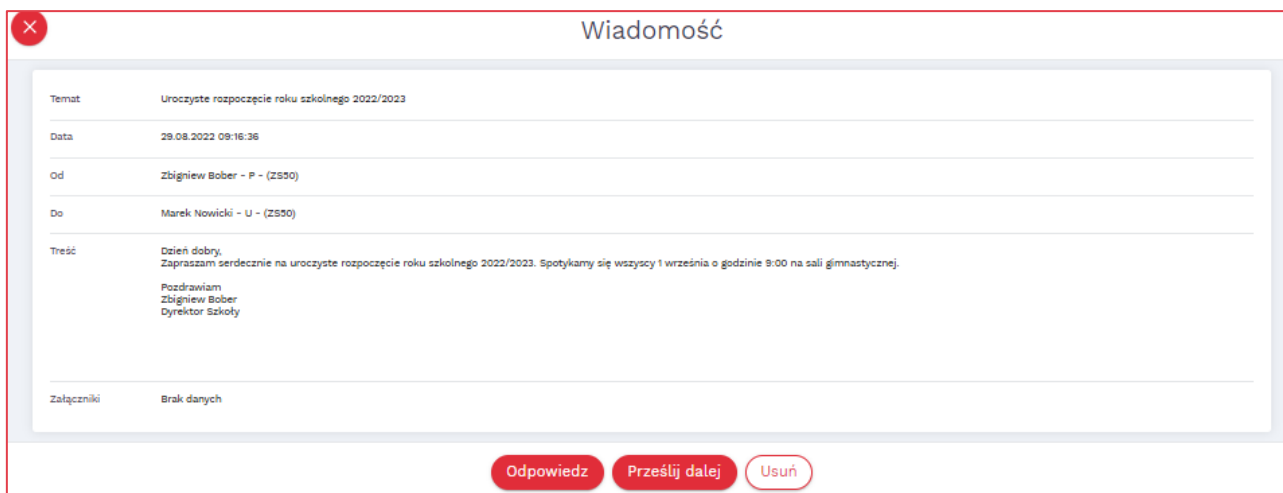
Wiadomość

| | |
|---|---|
| Temat | Uroczyste rozpoczęcie roku szkolnego 2022/2023 |
| Data | 29.08.2022 09:16:36 |
| Od | Zbigniew Bober - P - (ZS50) |
| Do | Marek Nowicki - U - (ZS50) |
| Treść | Dzień dobry,<br>Zapraszam serdecznie na uroczyste rozpoczęcie roku szkolnego 2022/2023. Spotykamy się wszyscy 1 września o godzinie 9:00 na sali gimnastycznej.<br><br>Pozdrawiam<br>Zbigniew Bober<br>Dyrektor Szkoły |
| Załączniki | Brak danych |

Odpowiedz Prześlij dalej Usuń